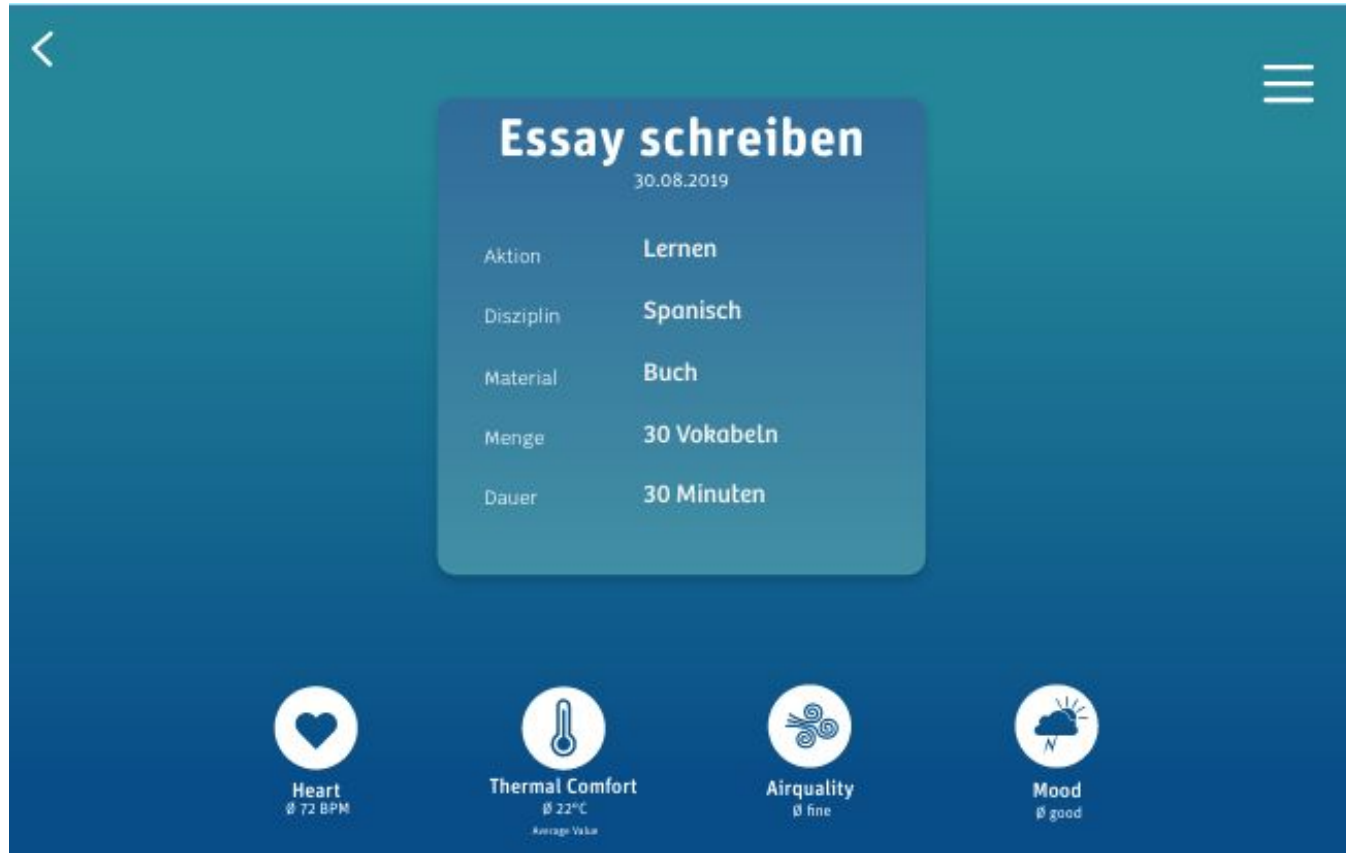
Essay schreiben
30.08.2019

| Aktion | Lernen |
|---|---|
| Disziplin | Spanisch |
| Material | Buch |
| Menge | 30 Vokabeln |
| Dauer | 30 Minuten |

Heart
Ø 72 BPM

Thermal Comfort
Ø 22°C
Average Value

Airquality
Ø fine

Mood
Ø good